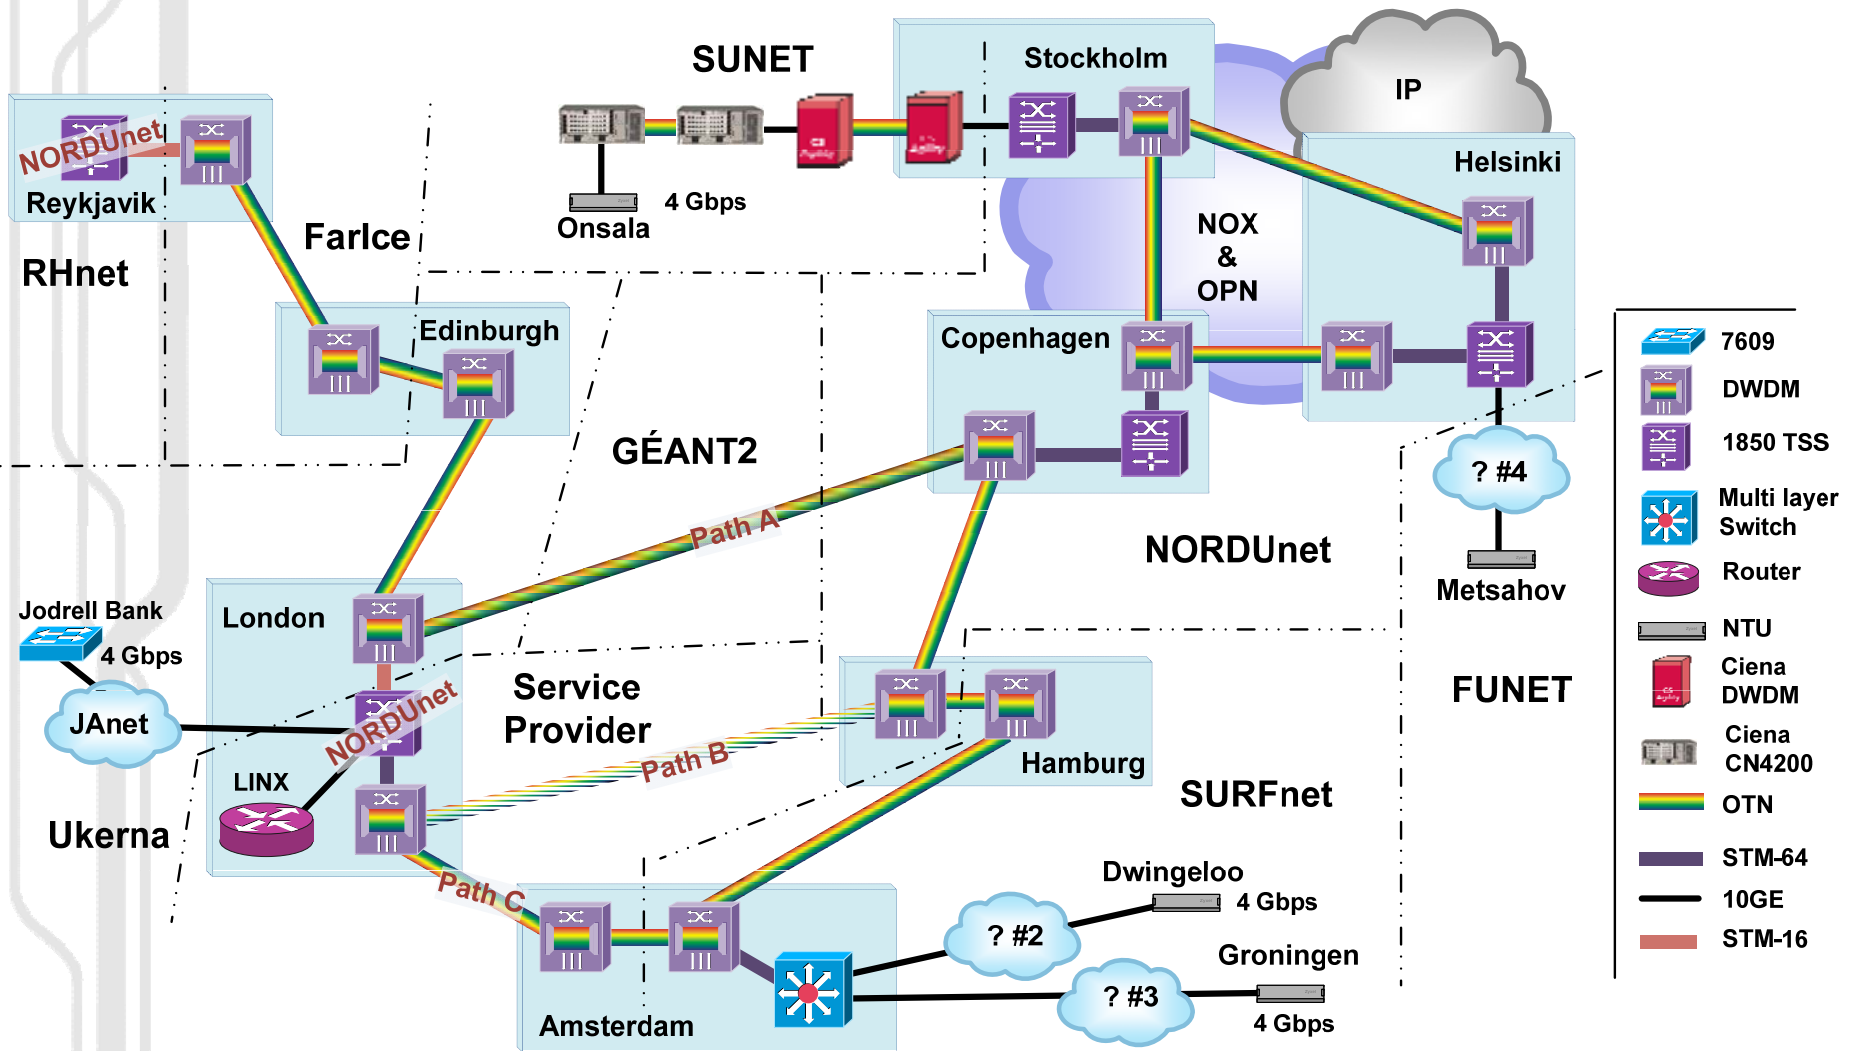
SUNET

Stockholm

IP

NORDUnet

Reykjavik

RHnet

FarIce

Onsala

4 Gbps

Helsinki

NOX & OPN

Edinburgh

Copenhagen

GÉANT2

Path A

NORDUnet

Jodrell Bank

4 Gbps

London

JAnet

NORDUnet

LINX

Ukerna

Service Provider

Path B

Hamburg

SURFnet

Path C

Amsterdam

? #2

Dwingeloo

4 Gbps

? #3

Groningen

4 Gbps

? #4

Metsahov

FUNET

7609

DWDM

1850 TSS

Multi layer Switch

Router

NTU

Ciena DWDM

Ciena CN4200

OTN

STM-64

10GE

STM-16